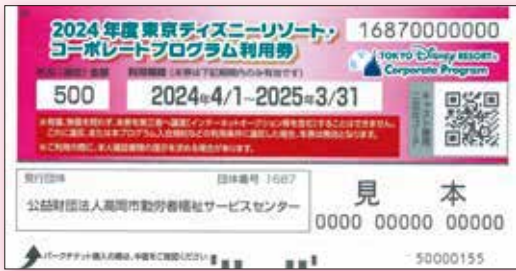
2024年度東京ディズニーリゾート・コーポレートプログラム利用券

16870000000

TOKYO Disney RESORT
Corporate Program

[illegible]

500

利用期間 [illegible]

2024年4/1～2025年3/31

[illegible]

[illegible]

発行団体

団体番号 1687

公益財団法人高岡市勤労者福祉サービスセンター

見 本

0000 00000 00000

パークチケット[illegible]

50000155